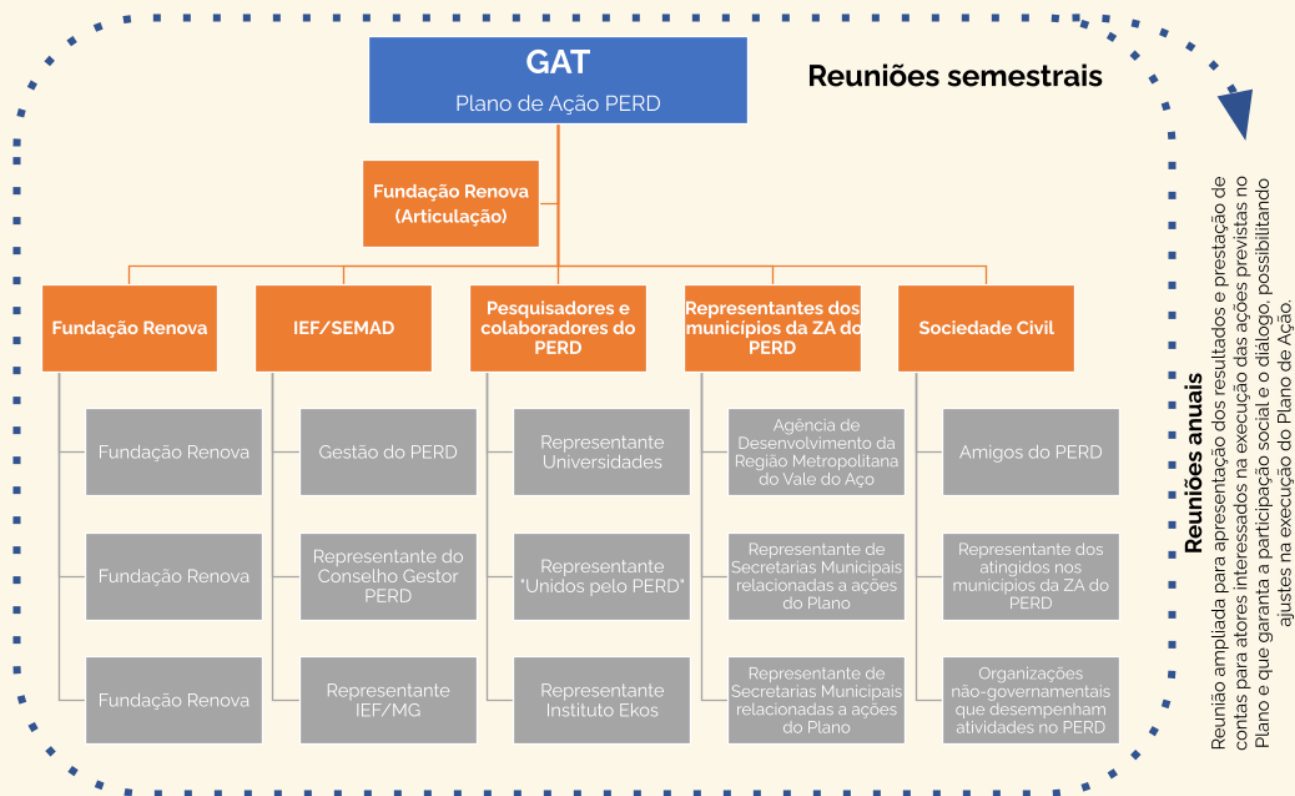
GAT
Plano de Ação PERD

Reuniões semestrais

Fundação Renova (Articulação)

Fundação Renova

IEF/SEMAD

Pesquisadores e colaboradores do PERD

Representantes dos municípios da ZA do PERD

Sociedade Civil

Fundação Renova

Fundação Renova

Fundação Renova

Gestão do PERD

Representante do Conselho Gestor PERD

Representante IEF/MG

Representante Universidades

Representante "Unidos pelo PERD"

Representante Instituto Ekos

Agência de Desenvolvimento da Região Metropolitana do Vale do Aço

Representante de Secretarias Municipais relacionadas a ações do Plano

Representante de Secretarias Municipais relacionadas a ações do Plano

Amigos do PERD

Representante dos atingidos nos municípios da ZA do PERD

Organizações não-governamentais que desempenham atividades no PERD

Reuniões anuais
Reunião ampliada para apresentação dos resultados e prestação de contas para atores interessados na execução das ações previstas no Plano e que garanta a participação social e o diálogo, possibilitando ajustes na execução do Plano de Ação.